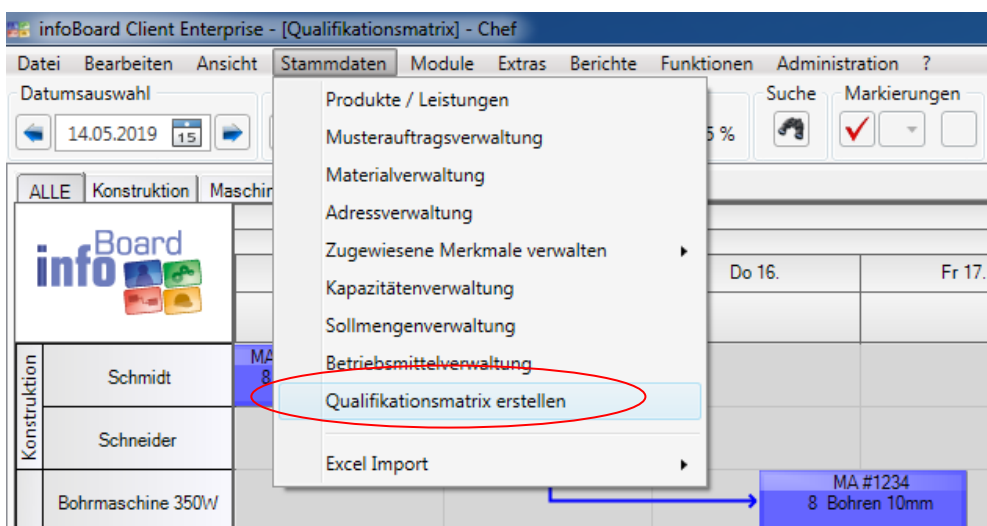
infoBoard Client Enterprise - [Qualifikationsmatrix] - Chef

Datei Bearbeiten Ansicht Stammdaten Module Extras Berichte Funktionen Administration ?

Datumsauswahl

14.05.2019 15

5 %

Suche Markierungen

ALLE Konstruktion Maschin

Produkte / Leistungen
Musterauftragsverwaltung
Materialverwaltung
Adressverwaltung
Zugewiesene Merkmale verwalten
Kapazitätenverwaltung
Sollmengenverwaltung
Betriebsmittelverwaltung
Qualifikationsmatrix erstellen
Excel Import

infoBoard

Do 16.
Fr 17.

Konstruktion
Schmidt
Schneider
Bohrmaschine 350W

MA
8

MA #1234
8 Bohren 10mm